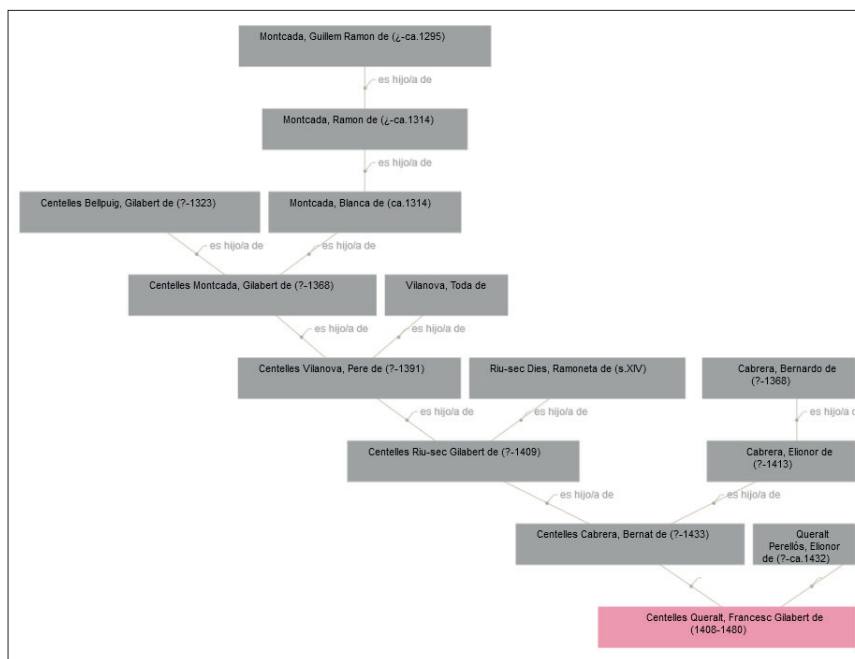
Montcada, Guillem Ramon de (¿-ca.1295)

es hijo/a de

Montcada, Ramon de (¿-ca.1314)

es hijo/a de

Centelles Bellpuig, Gilabert de (?-1323)

Montcada, Blanca de (ca.1314)

es hijo/a de

es hijo/a de

Centelles Montcada, Gilabert de (?-1368)

Vilanova, Toda de

es hijo/a de

es hijo/a de

Centelles Vilanova, Pere de (?-1391)

Riu-sec Dies, Ramoneta de (s.XIV)

Cabrera, Bernardo de (?-1368)

es hijo/a de

es hijo/a de

es hijo/a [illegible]

Centelles Riu-sec Gilabert de (?-1409)

Cabrera, Elionor de (?-1413)

es hijo/a de

es hijo/a de

Centelles Cabrera, Bernat de (?-1433)

Queralt Perellós, Elionor de (?-ca.1432)

Centelles Queralt, Francesc Gilabert de (1408-1480)